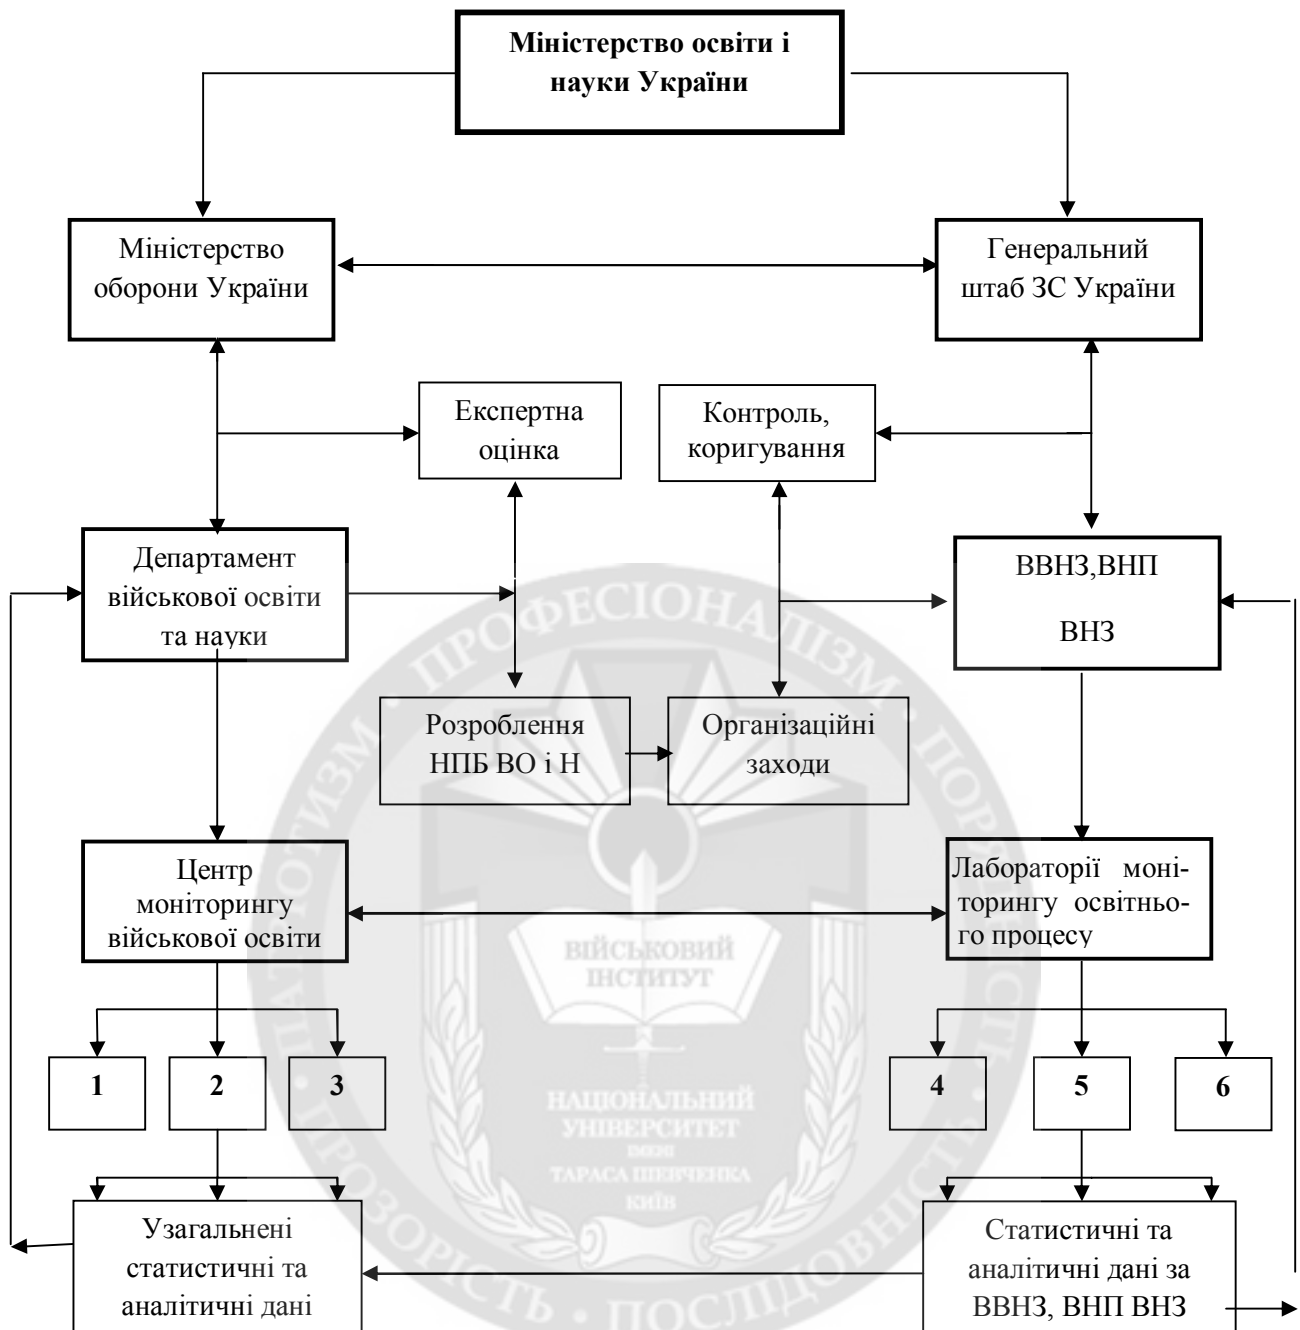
**Міністерство освіти і науки України**

Міністерство оборони України

Генеральний штаб ЗС України

Експертна оцінка

Контроль, коригування

Департамент військової освіти та науки

ВВНЗ,ВНП ВНЗ

Розроблення НПБ ВО і Н

Організаційні заходи

Центр моніторингу військової освіти

Лабораторії моніторингу освітнього процесу

1

2

3

4

5

6

Узагальнені статистичні та аналітичні дані

Статистичні та аналітичні дані за ВВНЗ, ВНП ВНЗ

ПРОФЕСІОНАЛІЗМ • ПОРЯДНІСТЬ • ПОСЛІДОВНІСТЬ • ПРОЗОРІСТЬ • ПАТРІОТИЗМ

ВІЙСЬКОВИЙ ІНСТИТУТ

НАЦІОНАЛЬНИЙ УНІВЕРСИТЕТ імені ТАРАСА ШЕВЧЕНКА КИЇВ